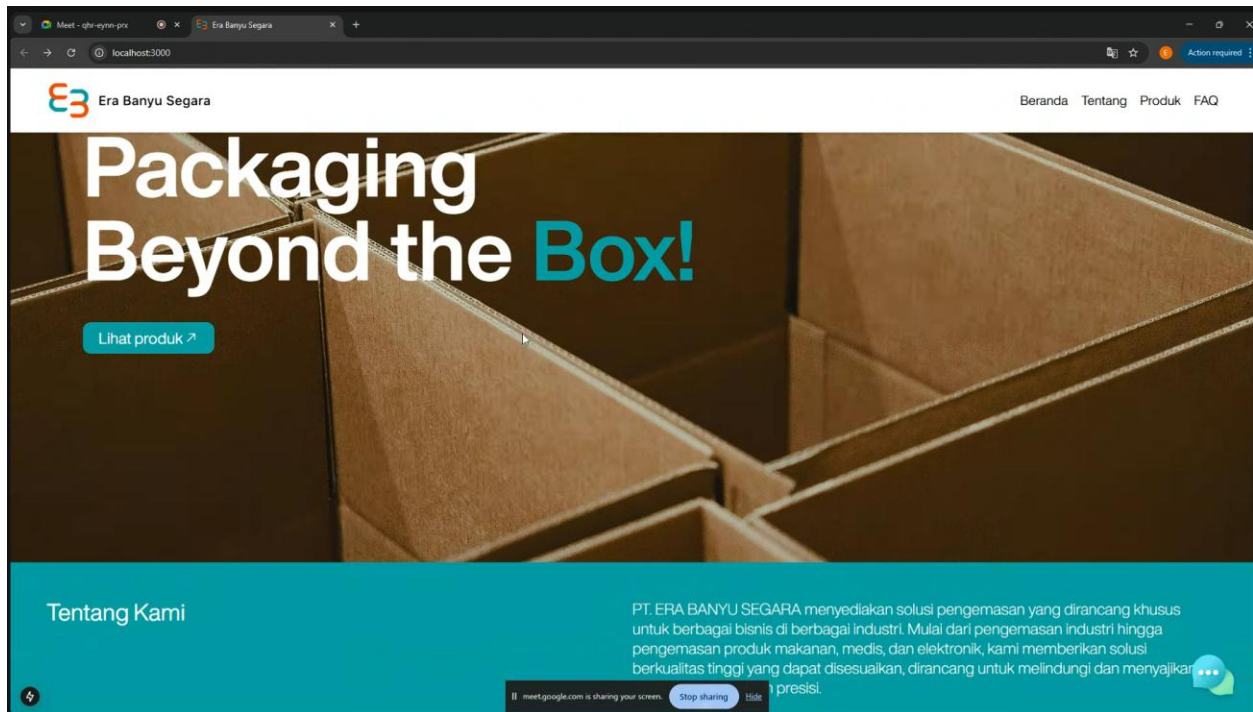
Meet - qhr-eynn-prx
Era Banyu Segara
localhost:3000
Action required

Era Banyu Segara

Beranda Tentang Produk FAQ

Packaging Beyond the Box!

Lihat produk ↗

Tentang Kami

PT. ERA BANYU SEGARA menyediakan solusi pengemasan yang dirancang khusus untuk berbagai bisnis di berbagai industri. Mulai dari pengemasan industri hingga pengemasan produk makanan, medis, dan elektronik, kami memberikan solusi berkualitas tinggi yang dapat disesuaikan, dirancang untuk melindungi dan menyajikan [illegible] presisi.

meet.google.com is sharing your screen. Stop sharing Hide